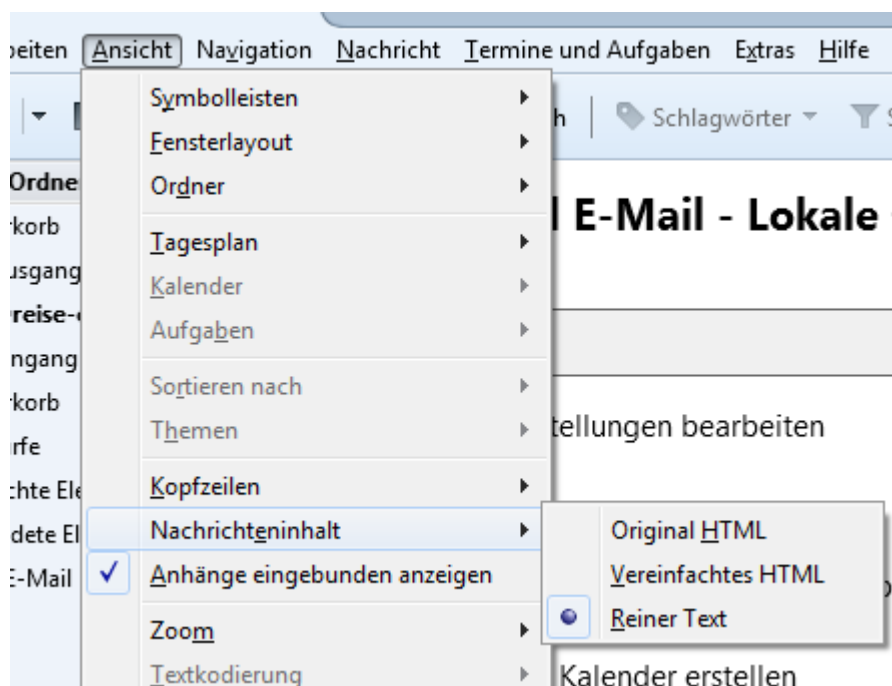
beiten Ansicht Navigation Nachricht Termine und Aufgaben Extras Hilfe

Symbolleisten
Fensterlayout
Ordner
Tagesplan
Kalender
Aufgaben
Sortieren nach
Themen
Kopfzeilen
Nachrichteninhalt
✓ Anhänge eingebunden anzeigen
Zoom
Textkodierung

Original HTML
Vereinfachtes HTML
Reiner Text

h | Schlagwörter ▾

Ordne
rkorb
usgang
reise-
ngang
rkorb
rfe
chte Ele
dete El
E-Mail

l E-Mail - Lokale

tellungen bearbeiten

Kalender erstellen